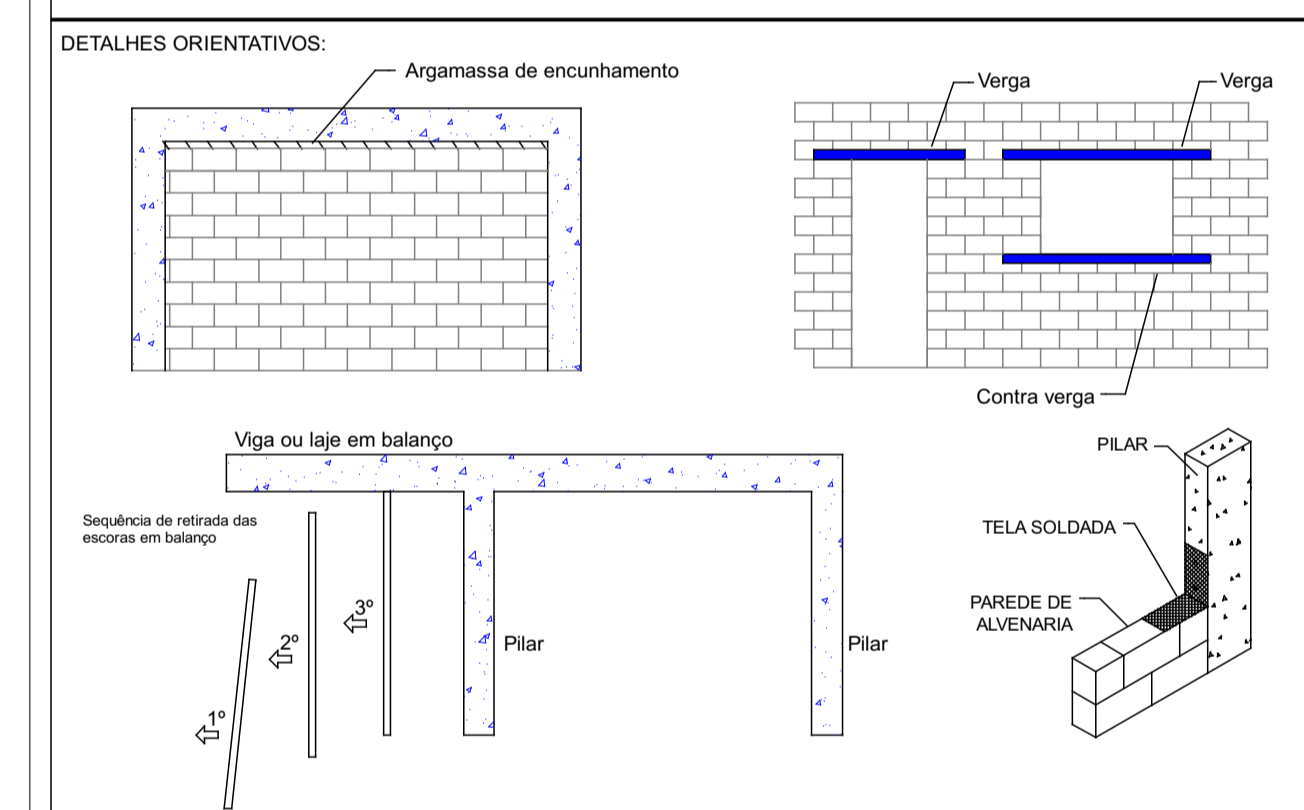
DETALHES ORIENTATIVOS:

Argamassa de encunhamento

Verga

Verga

Contra verga

Viga ou laje em balanço

Sequência de retirada das escoras em balanço

3º

2º

1º

Pilar

Pilar

PILAR

TELA SOLDADA

PAREDE DE ALVENARIA